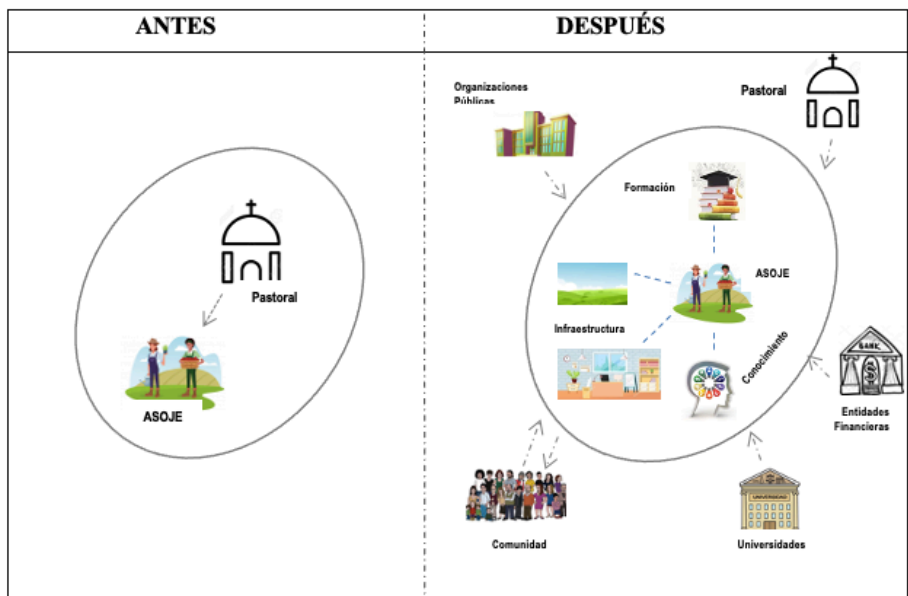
| ANTES | DESPUÉS |
|---|---|
| Pastoral<br>ASOJE | Organizaciones Públicas<br>Pastoral<br>Formación<br>ASOJE<br>Infraestructura<br>Conocimiento<br>BANK<br>Entidades Financieras<br>Comunidad<br>UNIVERSIDAD<br>Universidades |